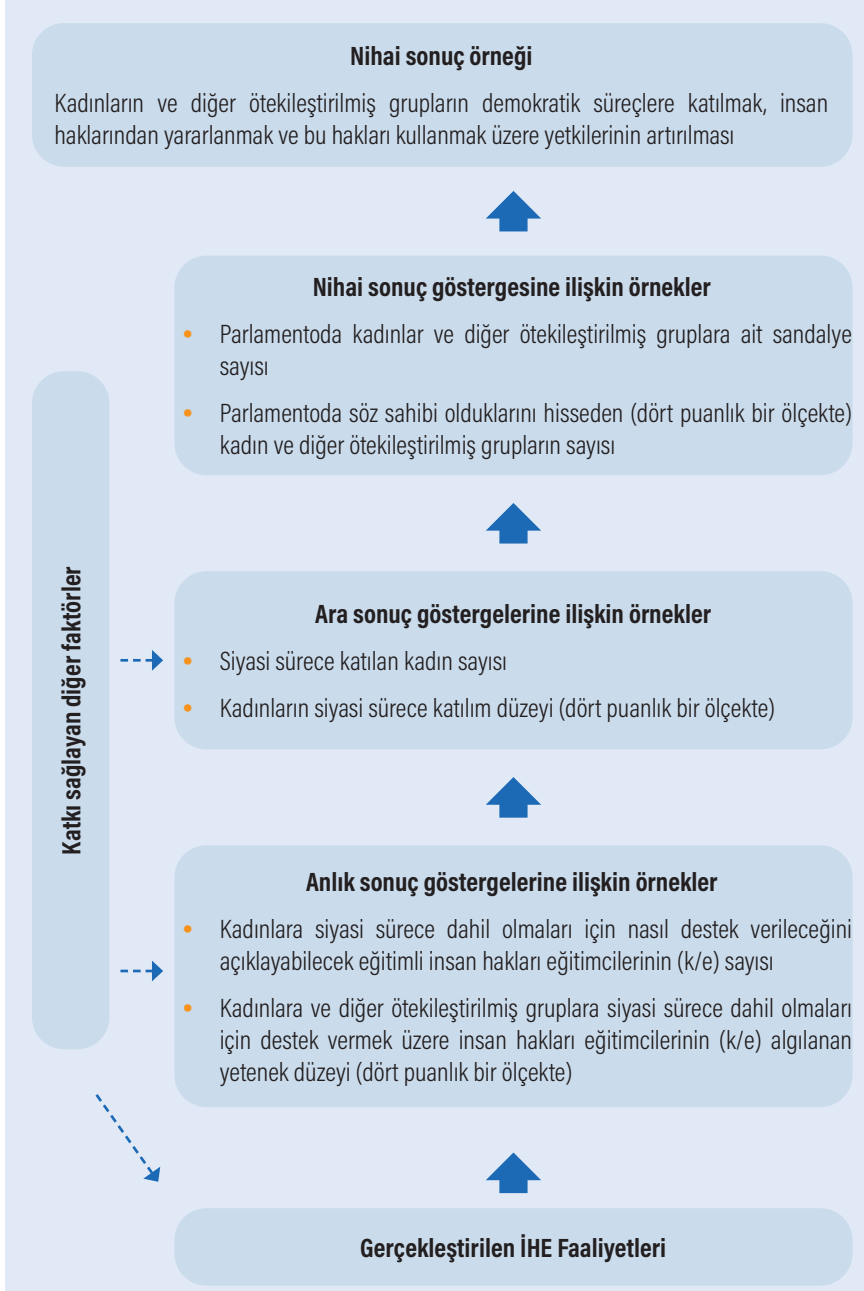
Nihai sonuç örneği

Kadınların ve diğer ötekileştirilmiş grupların demokratik süreçlere katılmak, insan haklarından yararlanmak ve bu hakları kullanmak üzere yetkilerinin artırılması

Nihai sonuç göstergesine ilişkin örnekler

• Parlamentoda kadınlar ve diğer ötekileştirilmiş gruplara ait sandalye sayısı
• Parlamentoda söz sahibi olduklarını hisseden (dört puanlık bir ölçekte) kadın ve diğer ötekileştirilmiş grupların sayısı

Katkı sağlayan diğer faktörler

Ara sonuç göstergelerine ilişkin örnekler

• Siyasi sürece katılan kadın sayısı
• Kadınların siyasi sürece katılım düzeyi (dört puanlık bir ölçekte)

Anlık sonuç göstergelerine ilişkin örnekler

• Kadınlara siyasi sürece dahil olmaları için nasıl destek verileceğini açıklayabilecek eğitimli insan hakları eğitimcilerinin (k/e) sayısı
• Kadınlara ve diğer ötekileştirilmiş gruplara siyasi sürece dahil olmaları için destek vermek üzere insan hakları eğitimcilerinin (k/e) algılanan yetenek düzeyi (dört puanlık bir ölçekte)

Gerçekleştirilen İHE Faaliyetleri